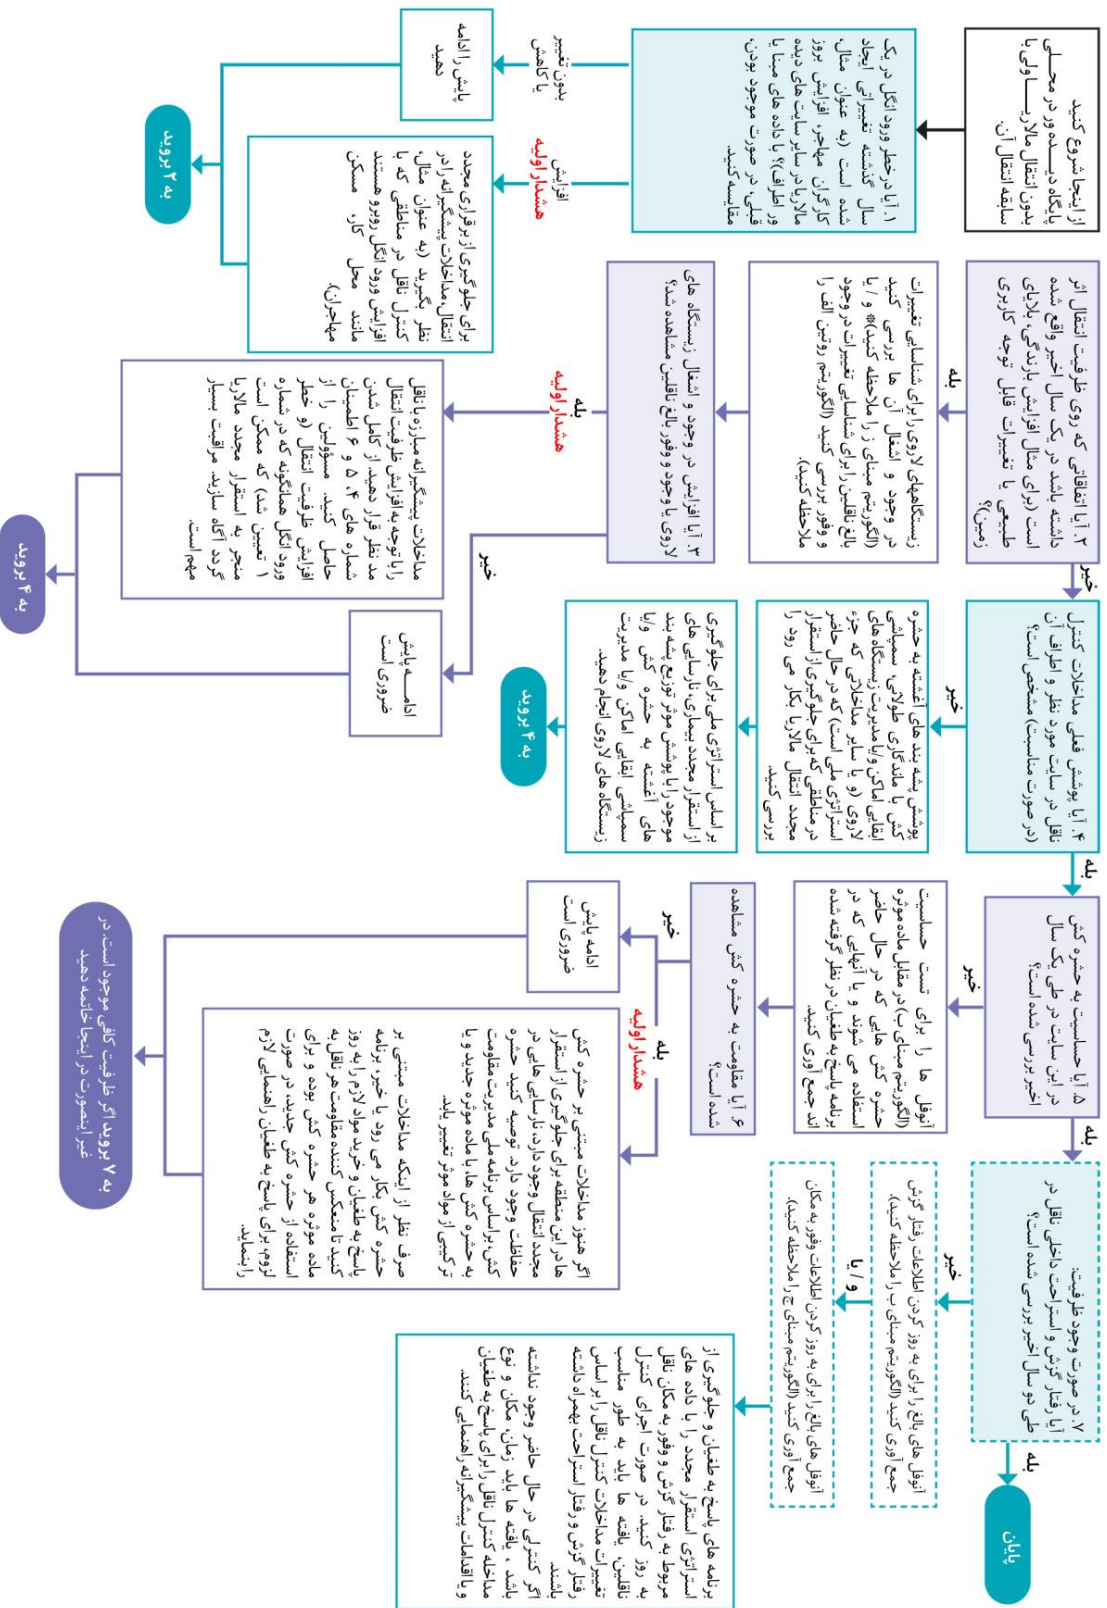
از اینجا شروع کنید
پایگاه داده در دسترس در محلی بدون انتقال مالاریا و یا با سابقه انتقال آن

۱. آیا در خطر ورود انگل در یک سال گذشته تغییراتی ایجاد شده است (به عنوان مثال، کارگران مهاجر افزایش یافته اند، مالاریا در سایت های مبدا یا ورود افزایش دیده می شود)؟ با داده های قبلی در صورت موجود بودن، مقایسه کنید.

بدون تغییر یا کاهش
پایش را ادامه دهید

افزایش
هشدار اولیه
برای جلوگیری از برقراری مجدد انتقال، مداخلات پیشگیرانه را در نظر بگیرید (به عنوان مثال، کنترل ناقل در مناطقی که با افزایش ورود انگل روبرو هستند، مانند محل کار مسکن مهاجران).

به ۲ بروید

۲. آیا اتفاقاتی که روی ظرفیت انتقال اثر داشته باشد در یک سال اخیر واقع شده است (برای مثال افزایش بارندگی، بلایای طبیعی یا تغییرات قابل توجه کاربری زمین)؟

بله
زیستگاههای لاروی را برای شناسایی تغییرات در وجود و مبنای انتقال آن ها بررسی کنید (الگوریتم مبنای ۳ را ملاحظه کنید) و یا بالغ ناقلین را برای شناسایی تغییرات در وجود و وفور بررسی کنید (الگوریتم روشن الف را ملاحظه کنید).

۳. آیا افزایش در وجود و وفور بالغ و یا وجود و تراکم لاروی یا وجود ناقلین مشاهده شد؟ (و انتقال زیستگاه های

بله
هشدار اولیه
با توجه به افزایش ظرفیت انتقال مداخلات پیشگیرانه مبارزه با ناقل مد نظر قرار دهید. از کامل شدن شماره های ۴، ۵ و ۶ اطمینان حاصل کنید. مسئولین را از افزایش ظرفیت انتقال و خطر ورود انگل (و همانگونه که در شماره ۱ تعیین شد) که ممکن است منجر به استقرار مجدد مالاریا گردد آگاه سازید. مراقبت بسیار مهم است.

خیر
ادامه پایش ضروری است

به ۴ بروید

خیر
۴. آیا پوشش فعلی مداخلات کنترل ناقل در سایت مورد نظر و اطراف آن (در صورت مناسبت) مشخص است؟

خیر
پوشش پشه بندهای آغشته به حشره کش با ماندگاری طولانی، سمپاشی ابقایی اماکن و یا مدیریت زیستگاه های لاروی (و یا سایر مداخلاتی که جزء استراتژی ملی است) که در حال حاضر در مناطق انتقال مالاریا جلوگیری بکار می رود را مجدد بررسی کنید.

بر اساس استراتژی ملی برای جلوگیری از استقرار مجدد انتقال بیماری، نارسایی های بند موجود را با پوشش موثر توزیع کنید و یا پشه بندهای آغشته به حشره کش و یا سمپاشی ابقایی اماکن و یا مدیریت زیستگاه های لاروی انجام دهید.

به ۴ بروید

بله
۵. آیا حساسیت به حشره کش در این سایت در طی یک سال اخیر بررسی شده است؟

خیر
آنوفل ها را برای تست حساسیت (الگوریتم مبنای ۷) در مقابل ماده موثره حشره کش هایی که در حال حاضر استفاده می شوند و یا آنهایی که در برنامه پاسخ به طغیان در نظر گرفته شده اند جمع آوری کنید.

۶. آیا مقاومت به حشره کش مشاهده شده است؟

خیر
ادامه پایش ضروری است

بله
هشدار اولیه
اگر هنوز مداخلات مبتنی بر حشره کش ها در این منطقه برای جلوگیری از استقرار مجدد انتقال وجود دارد، نارسایی های در حفاظت وجود برنامه ملی مدیریت مقاومت به حشره کش بر اساس برنامه ملی مدیریت مقاومت به حشره کش ها با ماده موثر جدید و با ترکیبی از مواد موثر تغییر یابد.
صرف نظر از اینکه مداخلات مبتنی بر حشره کش بکار می رود یا خیر، برنامه پاسخ به طغیان و خرید مواد لازم را به روز کنید تا منعکس کننده مقاومت هر حشره کش جدید، ماده موثره از حشره کش بوده و برای استفاده از حشره کش جدید در صورت لزوم، برای پاسخ به طغیان راهنمایی لازم را نماید.

به ۷ بروید اگر ظرفیت کافی موجود است، در غیر اینصورت در اینجا خاتمه دهید

بله
۷. در صورت وجود ظرفیت: آیا رفتار گزش و استراحت داخلی ناقل در طی دو سال اخیر بررسی شده است؟

خیر
آنوفل های بالغ را برای به روز کردن اطلاعات رفتار گزش جمع آوری کنید (الگوریتم مبنای ب را ملاحظه کنید).

و / یا
آنوفل های بالغ را برای به روز کردن اطلاعات وفور به مکان جمع آوری کنید (الگوریتم مبنای ج را ملاحظه کنید).

برنامه های پاسخ به طغیان و جلوگیری از استراتژی استقرار مجدد را با داده های مربوط به رفتار گزش و وفور به مکان ناقل به روز کنید. در صورت اجرای کنترل ناقلین، یافته ها باید به طور مناسب تغییرات مداخلات کنترل ناقل را بهبود داشته باشند.
اگر کنترلی در حال حاضر وجود نداشته باشد ، یافته ها باید زمان، مکان و نوع رفتار گزش و رفتار استراحت ناقل بر اساس مداخله کنترل ناقل را برای پاسخ به طغیان و اقدامات پیشگیرانه راهنمایی کنند.

بله
پایان